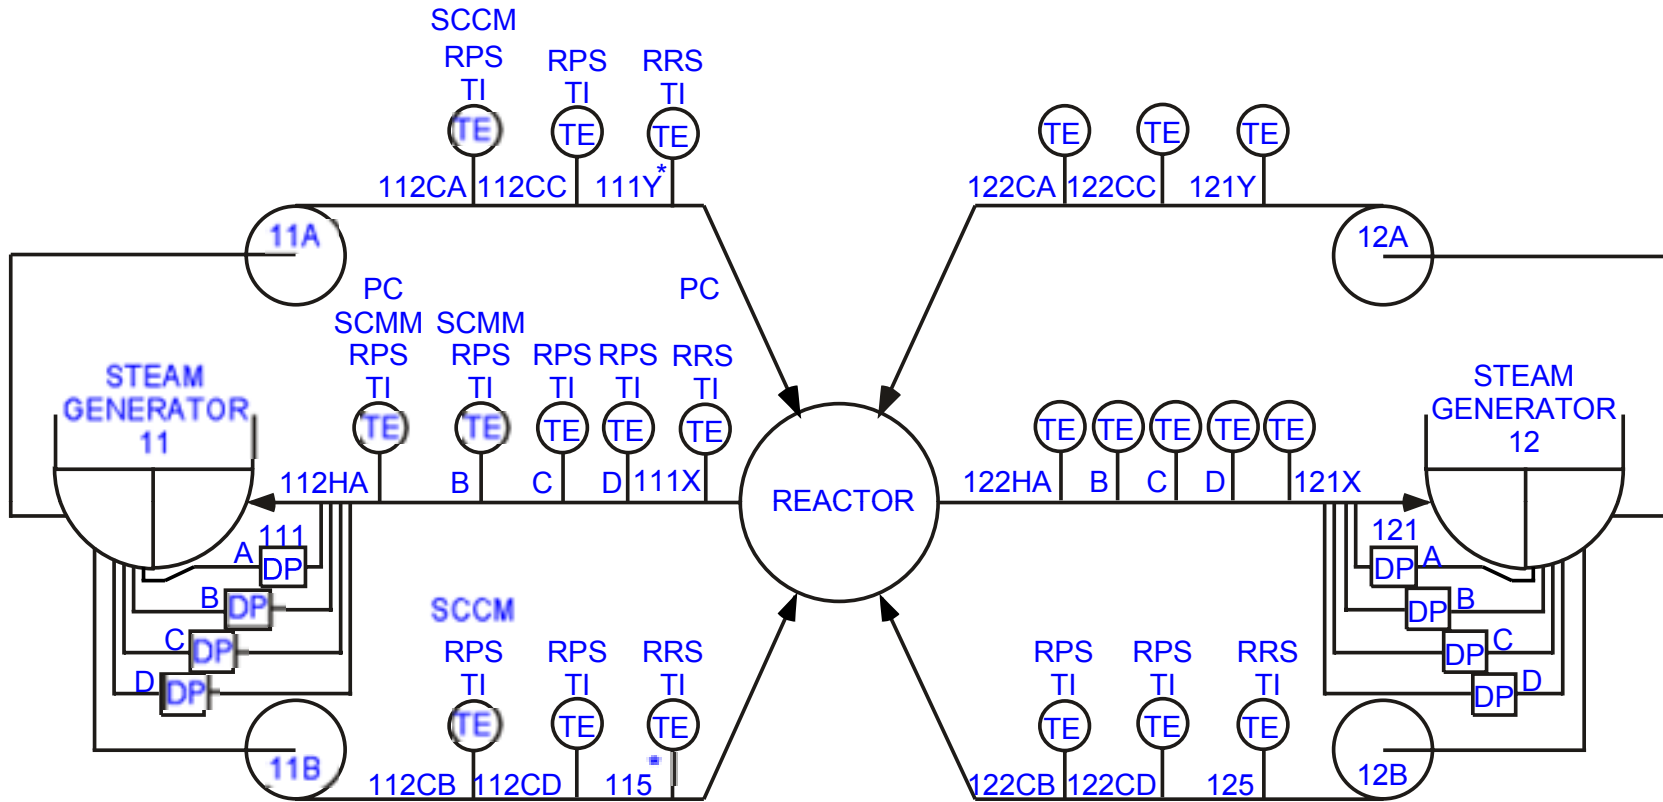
SCCM
RPS
TI
TE
RPS
TI
TE
RRS
TI
TE
*
112CA 112CC 111Y
TE TE TE
122CA 122CC 121Y
11A
12A
PC
SCMM
RPS
TI
TE
SCMM
RPS
TI
TE
RPS
TI
TE
RPS
TI
TE
RRS
TI
TE
PC
STEAM
GENERATOR
11
STEAM
GENERATOR
12
TE TE TE TE TE
112HA B C D 111X
REACTOR
122HA B C D 121X
111
A DP
B DP
C DP
D DP
121
DP A
DP B
DP C
DP D
SCCM
RPS
TI
TE
RPS
TI
TE
RRS
TI
TE
RPS
TI
TE
RPS
TI
TE
RRS
TI
TE
11B
112CB 112CD 115
122CB 122CD 125
12B